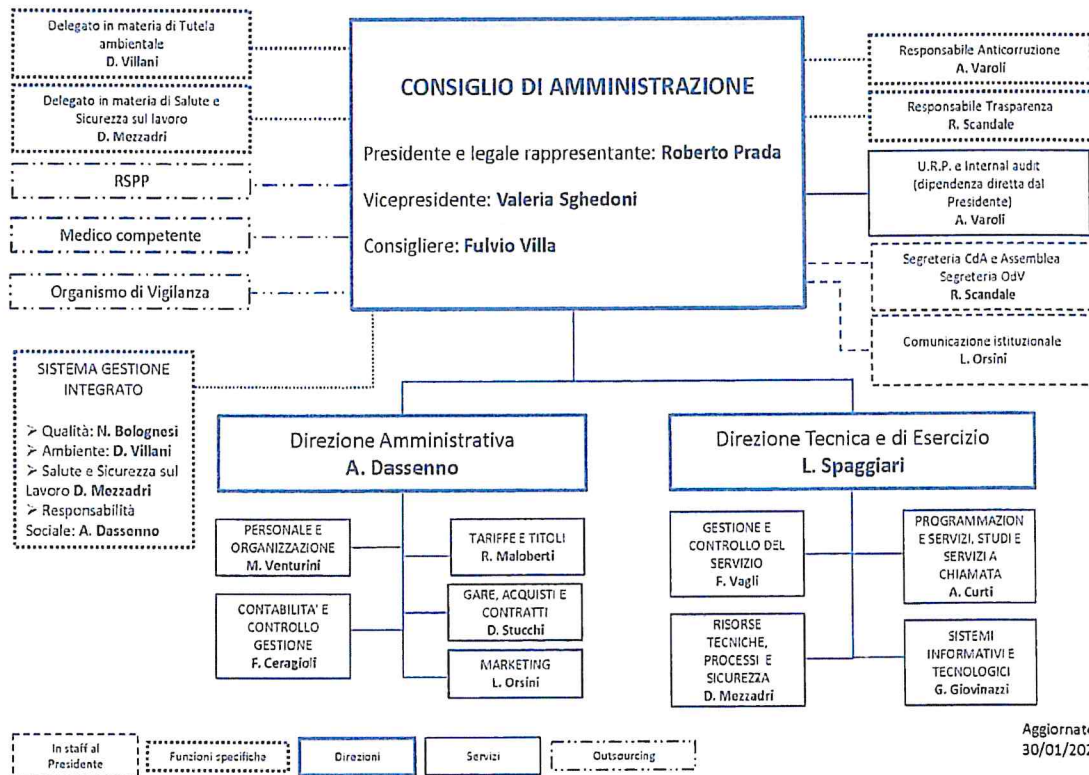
Delegato in materia di Tutela ambientale
D. Villani

Delegato in materia di Salute e Sicurezza sul lavoro
D. Mezzadri

RSPP

Medico competente

Organismo di Vigilanza

CONSIGLIO DI AMMINISTRAZIONE

Presidente e legale rappresentante: Roberto Prada

Vicepresidente: Valeria Sghedoni

Consigliere: Fulvio Villa

Responsabile Anticorruzione
A. Varoli

Responsabile Trasparenza
R. Scandale

U.R.P. e Internal audit (dipendenza diretta dal Presidente)
A. Varoli

Segreteria CdA e Assemblea
Segreteria OdV
R. Scandale

Comunicazione istituzionale
L. Orsini

SISTEMA GESTIONE INTEGRATO

➢ Qualità: N. Bolognesi
➢ Ambiente: D. Villani
➢ Salute e Sicurezza sul Lavoro D. Mezzadri
➢ Responsabilità Sociale: A. Dassenno

Direzione Amministrativa
A. Dassenno

Direzione Tecnica e di Esercizio
L. Spaggiari

PERSONALE E ORGANIZZAZIONE
M. Venturini

TARIFFE E TITOLI
R. Maloberti

CONTABILITA' E CONTROLLO GESTIONE
F. Ceragioli

GARE, ACQUISTI E CONTRATTI
D. Stucchi

MARKETING
L. Orsini

GESTIONE E CONTROLLO DEL SERVIZIO
F. Vagli

PROGRAMMAZIONE SERVIZI, STUDI E SERVIZI A CHIAMATA
A. Curti

RISORSE TECNICHE, PROCESSI E SICUREZZA
D. Mezzadri

SISTEMI INFORMATIVI E TECNOLOGICI
G. Giovinazzi

In staff al Presidente | Funzioni specifiche | Direzioni | Servizi | Outsourcing

Aggiornat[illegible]
30/01/202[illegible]